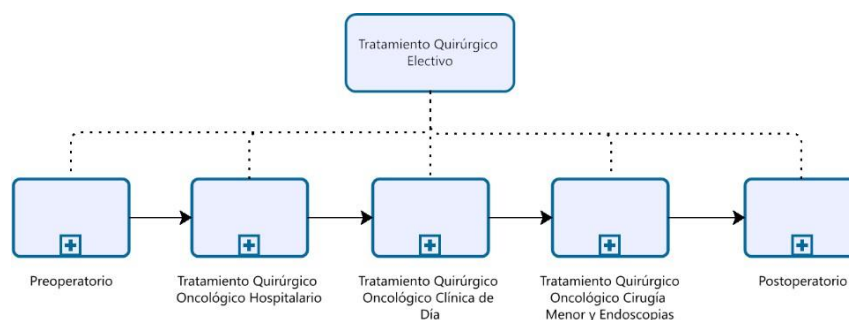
Tratamiento Quirúrgico Electivo

Preoperatorio

Tratamiento Quirúrgico Oncológico Hospitalario

Tratamiento Quirúrgico Oncológico Clínica de Día

Tratamiento Quirúrgico Oncológico Cirugía Menor y Endoscopias

Postoperatorio